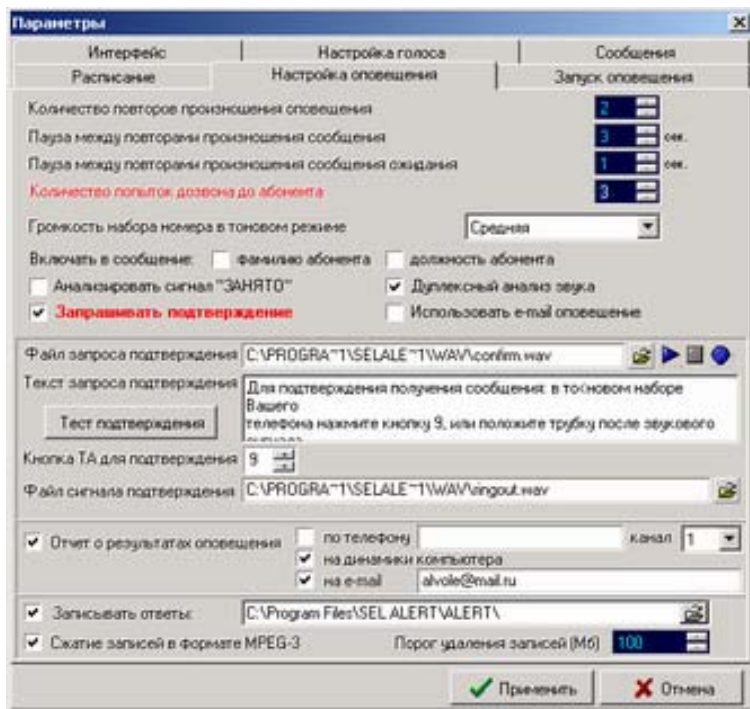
Параметры

Интерфейс
Настройка голоса
Сообщения
Расписание
Настройка оповещения
Запуск оповещения

Количество повторов произношения оповещения 2
Пауза между повторами произношения сообщения 3 сек.
Пауза между повторами произношения сообщения ожидания 1 сек.
Количество попыток дозвона до абонента 3
Громкость набора номера в тоновом режиме Средняя
Включать в сообщение: фамилию абонента должность абонента
Анализировать сигнал "ЗАНЯТО"
Дуплексный анализ звука
Запрашивать подтверждение
Использовать e-mail оповещение

Файл запроса подтверждения C:\PROGRA~1\SELALE~1\WAV\confirm.wav
Текст запроса подтверждения Для подтверждения получения сообщения в тоновом наборе Вашего телефона нажмите кнопку 9, или положите трубку после звукового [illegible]
Тест подтверждения
Кнопка ТА для подтверждения 9
Файл сигнала подтверждения C:\PROGRA~1\SELALE~1\WAV\ringout.wav

Отчет о результатах оповещения
по телефону
канал 1
на динамики компьютера
на e-mail alvole@mail.ru

Записывать ответы: C:\Program Files\SEL ALERT\ALERT\
Сжатие записей в формате MPEG-3
Порог удаления записей (Мб) 100

Применить
Отмена